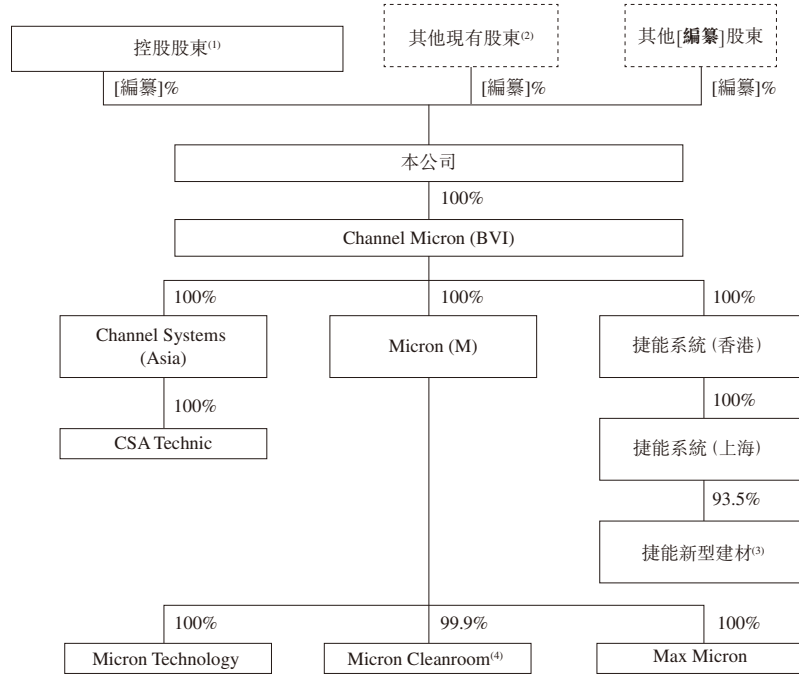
控股股東$^{(1)}$

其他現有股東$^{(2)}$

其他[編纂]股東

[編纂]%

[編纂]%

[編纂]%

本公司

100%

Channel Micron (BVI)

100%

100%

100%

Channel Systems (Asia)

Micron (M)

捷能系統(香港)

100%

CSA Technic

100%

捷能系統(上海)

93.5%

捷能新型建材$^{(3)}$

100%

99.9%

100%

Micron Technology

Micron Cleanroom$^{(4)}$

Max Micron